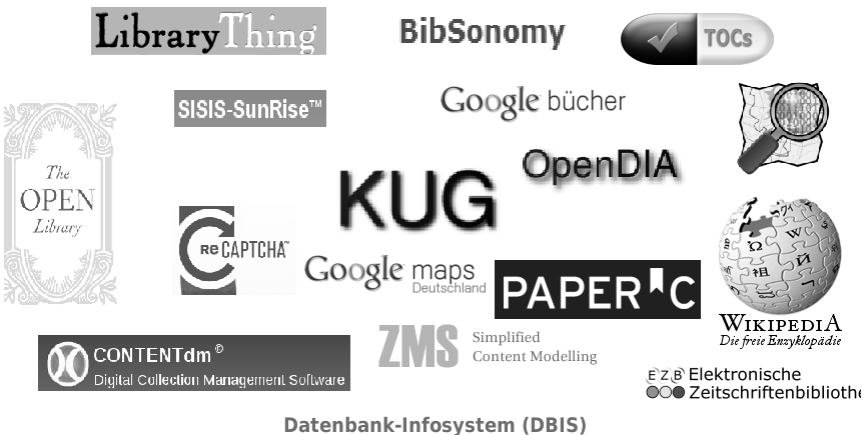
LibraryThing

BibSonomy

TOCs

SISIS-SunRise™

Google bücher

The OPEN Library

KUG

OpenDIA

ReCAPTCHA™

Google maps Deutschland

PAPER C

WIKIPEDIA Die freie Enzyklopädie

CONTENTdm® Digital Collection Management Software

ZMS Simplified Content Modelling

E Z B Elektronische Zeitschriftenbibliothe

Datenbank-Infosystem (DBIS)